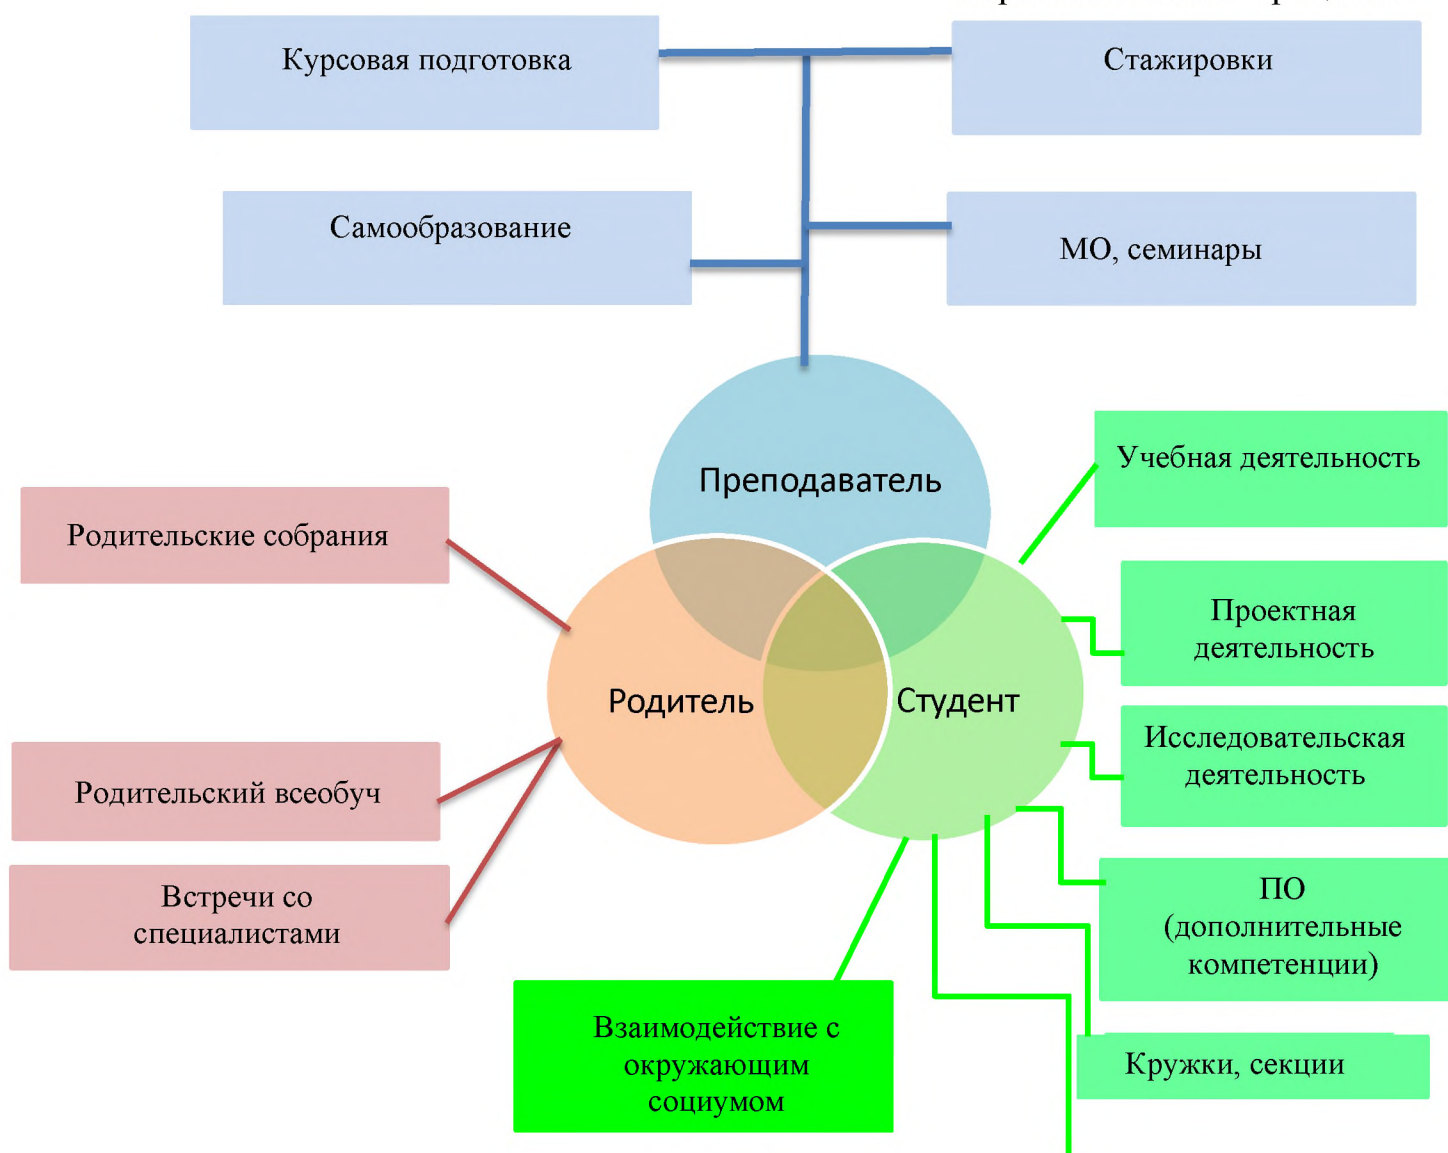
Курсовая подготовка

Стажировки

Самообразование

МО, семинары

Преподаватель

Родительские собрания

Учебная деятельность

Проектная деятельность

Родитель

Студент

Исследовательская деятельность

Родительский всеобуч

Встречи со специалистами

ПО (дополнительные компетенции)

Взаимодействие с окружающим социумом

Кружки, секции